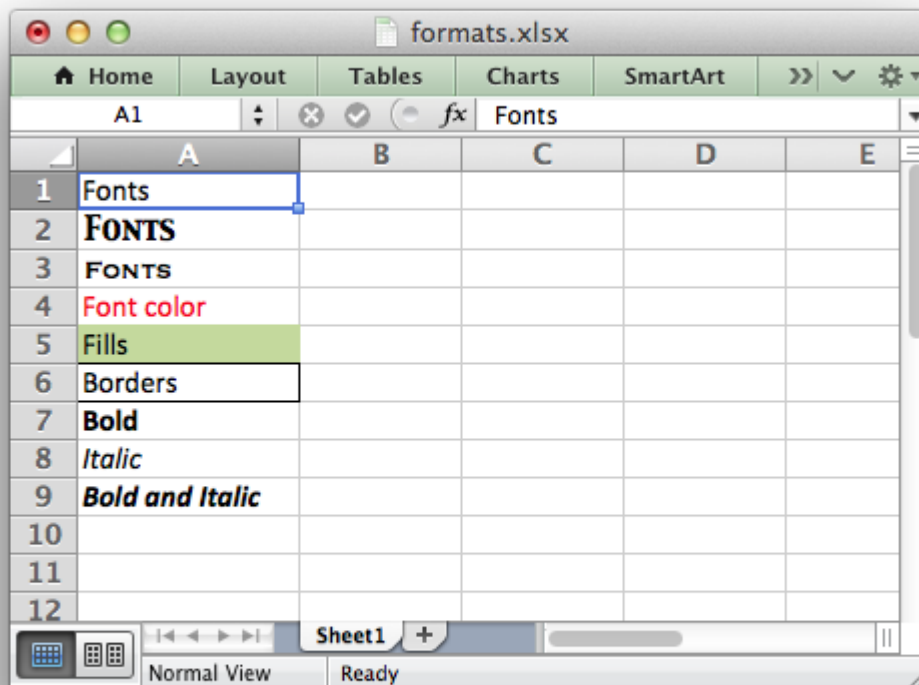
formats.xlsx

Home | Layout | Tables | Charts | SmartArt

A1 | $fx$ | Fonts

|   | A | B | C | D | E |
|---|---|---|---|---|---|
| 1 | Fonts | | | | |
| 2 | FONTS | | | | |
| 3 | FONTS | | | | |
| 4 | Font color | | | | |
| 5 | Fills | | | | |
| 6 | Borders | | | | |
| 7 | **Bold** | | | | |
| 8 | *Italic* | | | | |
| 9 | ***Bold and Italic*** | | | | |
| 10 | | | | | |
| 11 | | | | | |
| 12 | | | | | |

Sheet1 +

Normal View | Ready